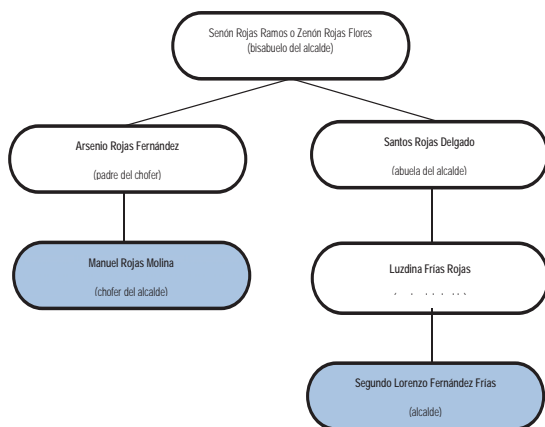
Senón Rojas Ramos o Zenón Rojas Flores
(bisabuelo del alcalde)

Arsenio Rojas Fernández
(padre del chofer)

Santos Rojas Delgado
(abuela del alcalde)

Manuel Rojas Molina
(chofer del alcalde)

Luzdina Frías Rojas
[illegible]

Segundo Lorenzo Fernández Frías
(alcalde)